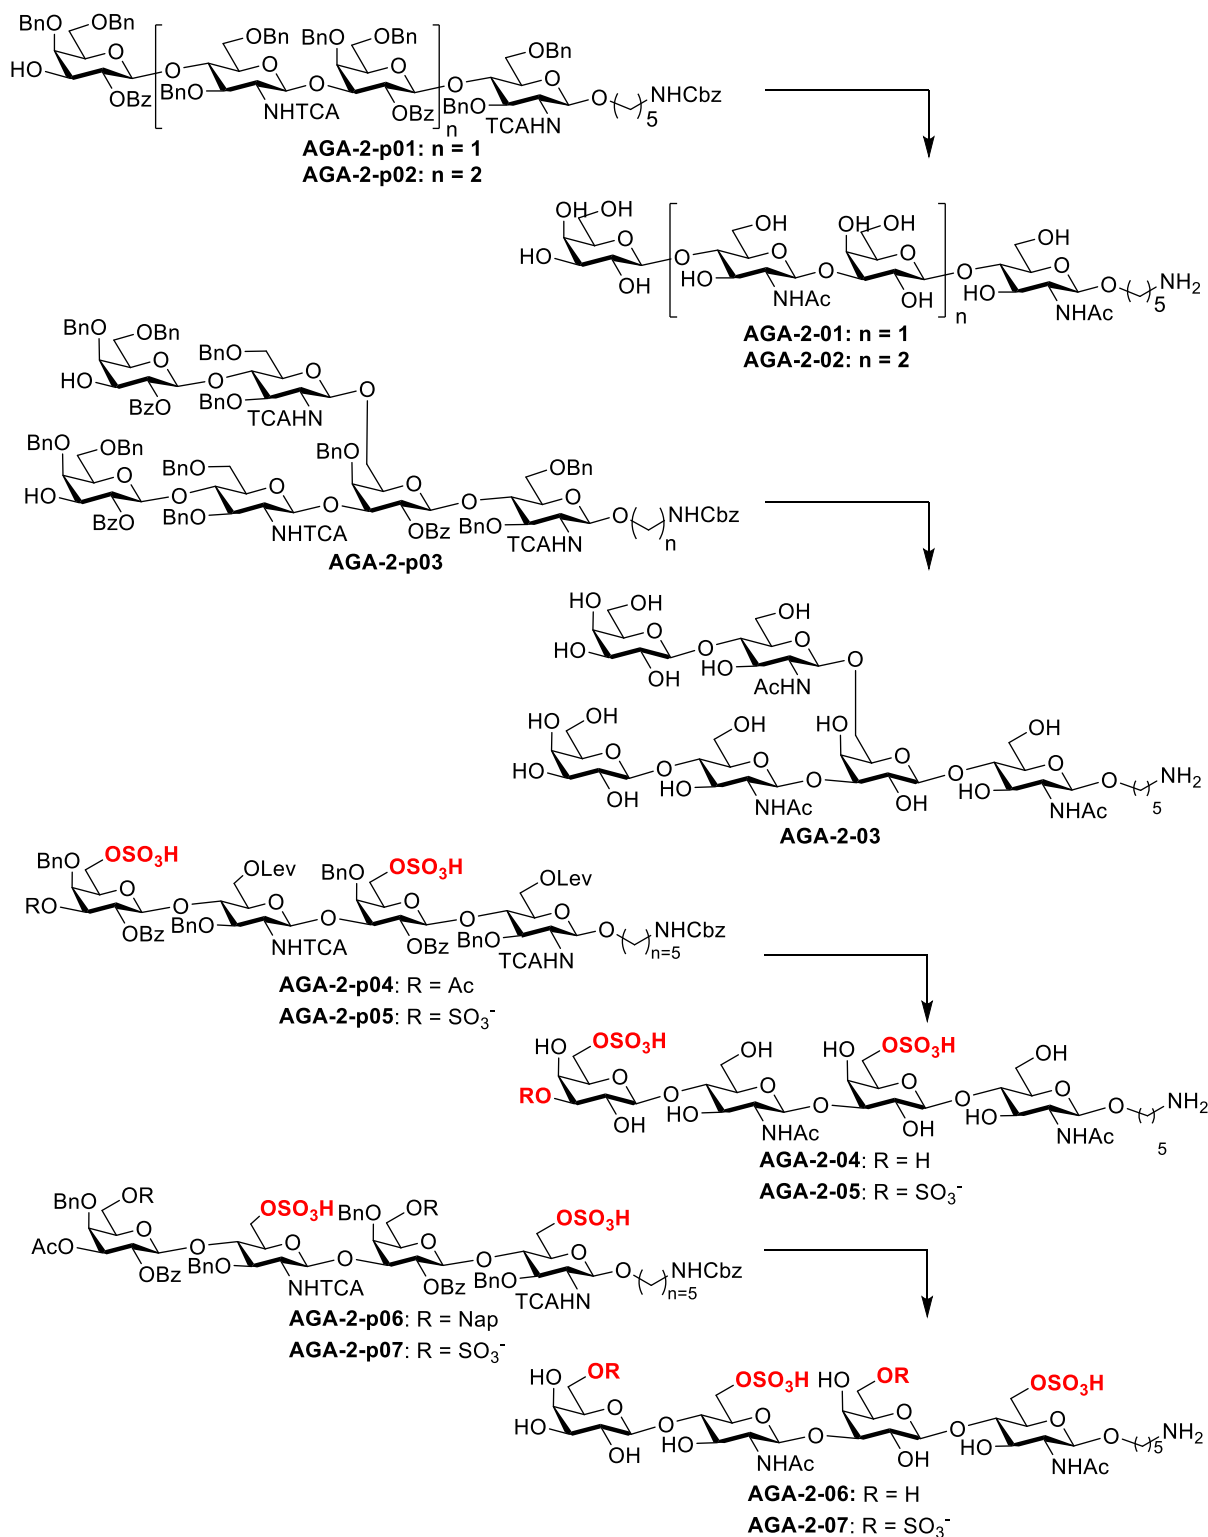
BnO OBn HO OBz O BnO NHTCA O BnO OBn OBz n O BnO OBn TCAHN O NHCbz 5

**AGA-2-p01: n = 1**
**AGA-2-p02: n = 2**

OH OH HO OH O HO OH NHAc O OH OH OH n O HO OH NHAc O NH$_2$ 5

**AGA-2-01: n = 1**
**AGA-2-02: n = 2**

BnO OBn HO BzO O BnO BnO TCAHN O BnO OBn HO BzO O BnO BnO NHTCA O BnO OBz O BnO OBn TCAHN O NHCbz n

**AGA-2-p03**

HO OH HO OH O HO OH AcHN O HO OH HO OH O HO OH NHAc O HO OH O HO OH NHAc O NH$_2$ 5

**AGA-2-03**

BnO OSO$_3$H RO OBz O BnO OLev NHTCA O BnO OSO$_3$H OBz O BnO OLev TCAHN O NHCbz n=5

**AGA-2-p04**: R = Ac
**AGA-2-p05**: R = SO$_3^-$

HO OSO$_3$H RO OH O HO OH NHAc O HO OSO$_3$H OH O HO OH NHAc O NH$_2$ 5

**AGA-2-04**: R = H
**AGA-2-05**: R = SO$_3^-$

BnO OR AcO OBz O BnO OSO$_3$H NHTCA O BnO OR OBz O BnO OSO$_3$H TCAHN O NHCbz n=5

**AGA-2-p06**: R = Nap
**AGA-2-p07**: R = SO$_3^-$

HO OR HO OH O HO OSO$_3$H NHAc O HO OR OH O HO OSO$_3$H NHAc O NH$_2$ 5

**AGA-2-06**: R = H
**AGA-2-07**: R = SO$_3^-$